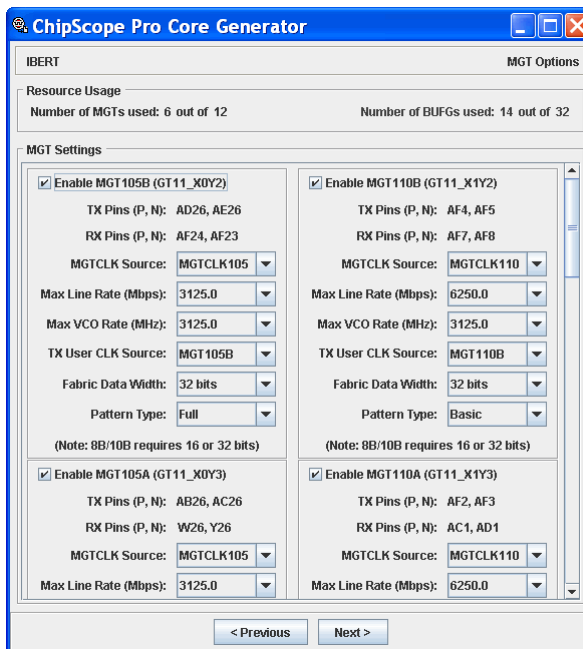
ChipScope Pro Core Generator

IBERT

MGT Options

Resource Usage

Number of MGTs used: 6 out of 12

Number of BUFGs used: 14 out of 32

MGT Settings

Enable MGT105B (GT11_X0Y2)

TX Pins (P, N): AD26, AE26

RX Pins (P, N): AF24, AF23

MGTCLK Source: MGTCLK105

Max Line Rate (Mbps): 3125.0

Max VCO Rate (MHz): 3125.0

TX User CLK Source: MGT105B

Fabric Data Width: 32 bits

Pattern Type: Full

(Note: 8B/10B requires 16 or 32 bits)

Enable MGT110B (GT11_X1Y2)

TX Pins (P, N): AF4, AF5

RX Pins (P, N): AF7, AF8

MGTCLK Source: MGTCLK110

Max Line Rate (Mbps): 6250.0

Max VCO Rate (MHz): 3125.0

TX User CLK Source: MGT110B

Fabric Data Width: 32 bits

Pattern Type: Basic

(Note: 8B/10B requires 16 or 32 bits)

Enable MGT105A (GT11_X0Y3)

TX Pins (P, N): AB26, AC26

RX Pins (P, N): W26, Y26

MGTCLK Source: MGTCLK105

Max Line Rate (Mbps): 3125.0

Enable MGT110A (GT11_X1Y3)

TX Pins (P, N): AF2, AF3

RX Pins (P, N): AC1, AD1

MGTCLK Source: MGTCLK110

Max Line Rate (Mbps): 6250.0

< Previous

Next >